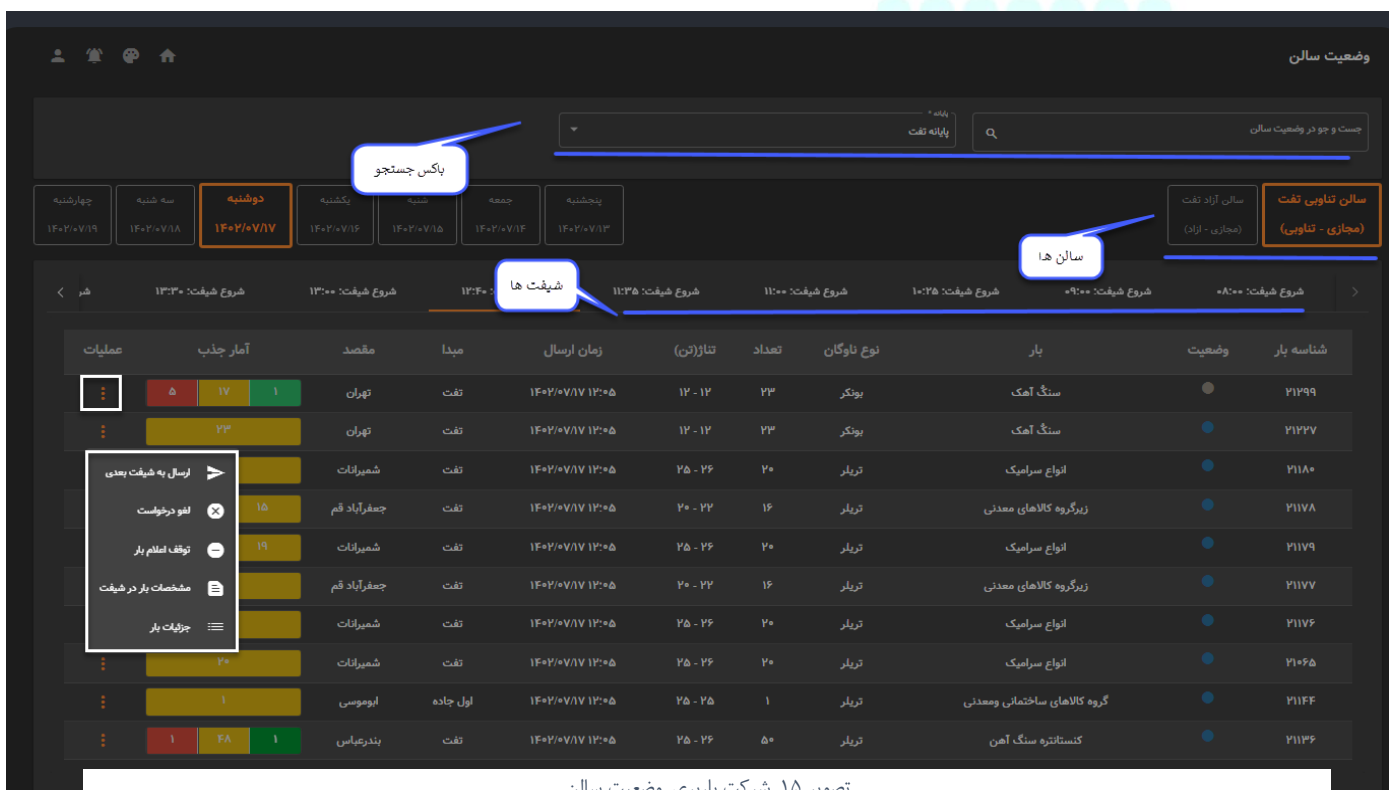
وضعیت سالن

جست و جو در وضعیت سالن

پایانه *
پایانه تفت

باکس جستجو

سالن تناوبی تفت (مجازی - تناوبی)
سالن آزاد تفت (مجازی - آزاد)

سالن ها

پنجشنبه ۱۴۰۲/۰۷/۱۳
جمعه ۱۴۰۲/۰۷/۱۴
شنبه ۱۴۰۲/۰۷/۱۵
یکشنبه ۱۴۰۲/۰۷/۱۶
دوشنبه ۱۴۰۲/۰۷/۱۷
سه شنبه ۱۴۰۲/۰۷/۱۸
چهارشنبه ۱۴۰۲/۰۷/۱۹

شروع شیفت: ۰۸:۰۰
شروع شیفت: ۰۹:۰۰
شروع شیفت: ۱۰:۲۵
شروع شیفت: ۱۱:۰۰
شروع شیفت: ۱۱:۳۵
۱۲:۴۰
شیفت ها
شروع شیفت: ۱۳:۰۰
شروع شیفت: ۱۳:۳۰
شر

| شناسه بار | وضعیت | بار | نوع ناوگان | تعداد | تناژ(تن) | زمان ارسال | مبدا | مقصد | آمار جذب | عملیات |
|---|---|---|---|---|---|---|---|---|---|---|
| ۲۱۲۹۹ | | سنگ آهک | بونکر | ۲۳ | ۱۲ - ۱۲ | ۱۴۰۲/۰۷/۱۷ ۱۲:۰۵ | تفت | تهران | ۱ ۱۷ ۵ | ⋮ |
| ۲۱۲۲۷ | | سنگ آهک | بونکر | ۲۳ | ۱۲ - ۱۲ | ۱۴۰۲/۰۷/۱۷ ۱۲:۰۵ | تفت | تهران | ۲۳ | ⋮ |
| ۲۱۱۸۰ | | انواع سرامیک | تریلر | ۲۰ | ۲۵ - ۲۶ | ۱۴۰۲/۰۷/۱۷ ۱۲:۰۵ | تفت | شمیرانات | | |
| ۲۱۱۷۸ | | زیرگروه کالاهای معدنی | تریلر | ۱۶ | ۲۰ - ۲۲ | ۱۴۰۲/۰۷/۱۷ ۱۲:۰۵ | تفت | جعفرآباد قم | ۱۵ | |
| ۲۱۱۷۹ | | انواع سرامیک | تریلر | ۲۰ | ۲۵ - ۲۶ | ۱۴۰۲/۰۷/۱۷ ۱۲:۰۵ | تفت | شمیرانات | ۱۹ | |
| ۲۱۱۷۷ | | زیرگروه کالاهای معدنی | تریلر | ۱۶ | ۲۰ - ۲۲ | ۱۴۰۲/۰۷/۱۷ ۱۲:۰۵ | تفت | جعفرآباد قم | | |
| ۲۱۱۷۶ | | انواع سرامیک | تریلر | ۲۰ | ۲۵ - ۲۶ | ۱۴۰۲/۰۷/۱۷ ۱۲:۰۵ | تفت | شمیرانات | | |
| ۲۱۰۶۵ | | انواع سرامیک | تریلر | ۲۰ | ۲۵ - ۲۶ | ۱۴۰۲/۰۷/۱۷ ۱۲:۰۵ | تفت | شمیرانات | ۲۰ | ⋮ |
| ۲۱۱۴۴ | | گروه کالاهای ساختمانی ومعدنی | تریلر | ۱ | ۲۵ - ۲۵ | ۱۴۰۲/۰۷/۱۷ ۱۲:۰۵ | اول جاده | ابوموسی | ۱ | ⋮ |
| ۲۱۱۳۶ | | کنسانتره سنگ آهن | تریلر | ۵۰ | ۲۵ - ۲۶ | ۱۴۰۲/۰۷/۱۷ ۱۲:۰۵ | تفت | بندرعباس | ۱ ۴۸ ۱ | ⋮ |

ارسال به شیفت بعدی
لغو درخواست
توقف اعلام بار
مشخصات بار در شیفت
جزئیات بار

تصویر ۱۵ شیفت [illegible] وضعیت سالن